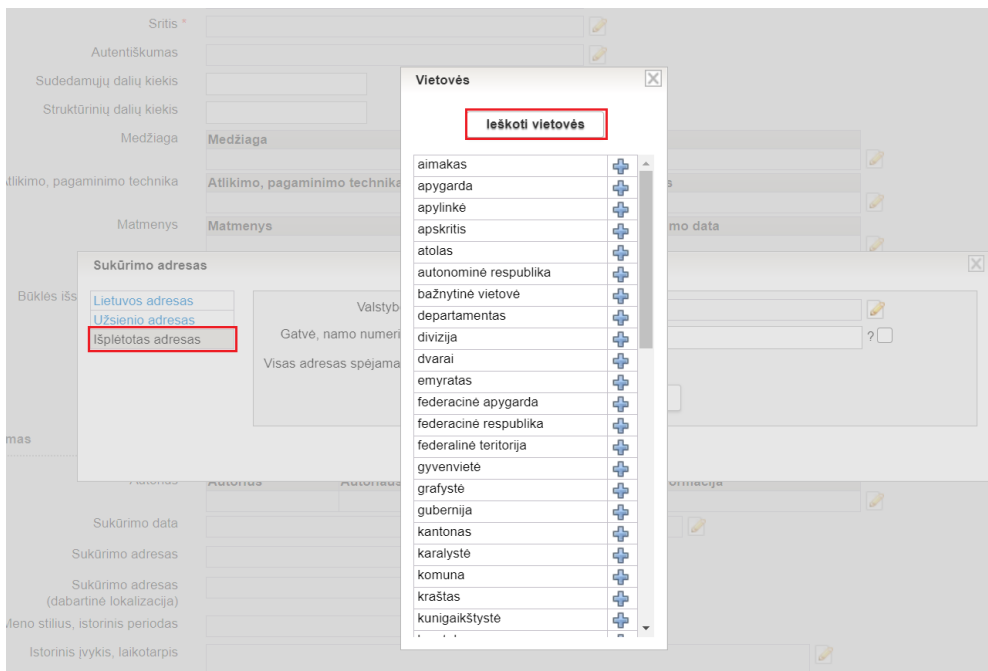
Sritis *
Autentiškumas
Sudedamųjų dalių kiekis
Struktūrinių dalių kiekis
Medžiaga
Medžiaga
tlikimo, pagaminimo technika
Atlikimo, pagaminimo technika
s
Matmenys
Matmenys
mo data

Sukūrimo adresas
Būklės išs
Lietuvos adresas
Užsienio adresas
Išplėtotas adresas
Valstyb
Gatvė, namo numeri
?
Visas adresas spėjama
mas
Autorius
Autorius
Autoriaus
ormacija
Sukūrimo data
Sukūrimo adresas
Sukūrimo adresas (dabartinė lokalizacija)
Meno stilius, istorinis periodas
Istorinis įvykis, laikotarpis

Vietovės
Ieškoti vietovės
aimakas
apygarda
apylinkė
apskritis
atolas
autonominė respublika
bažnytinė vietovė
departamentas
divizija
dvarai
emyratas
federacinė apygarda
federacinė respublika
federalinė teritorija
gyvenvietė
grafystė
gubernija
kantonas
karalystė
komuna
kraštas
kunigaikštystė
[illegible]